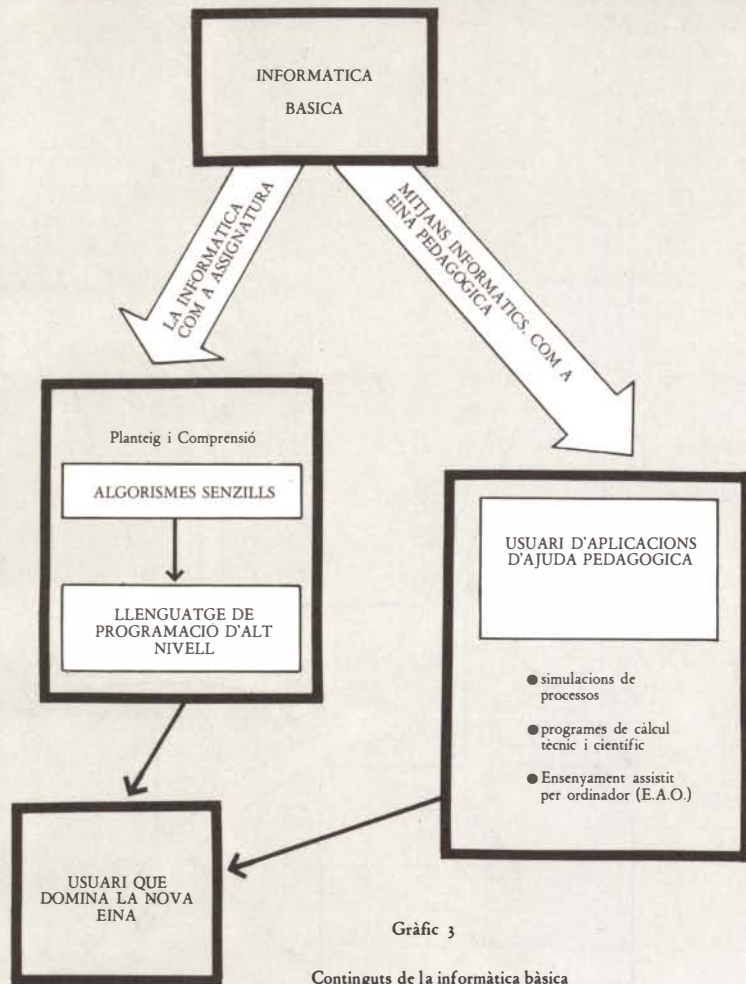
INFORMATICA BASICA

LA INFORMATICA COM A ASSIGNATURA

MITJANS INFORMATICS COM A EINA PEDAGOGICA

Planteig i Comprensió

ALGORISMES SENZILLS

LLENGUATGE DE PROGRAMACIO D'ALT NIVELL

USUARI D'APLICACIONS D'AJUDA PEDAGOGICA

● simulacions de processos

● programes de càlcul tècnic i científic

● Ensenyament assistit per ordinador (E.A.O.)

USUARI QUE DOMINA LA NOVA EINA

Gràfic 3

Continguts de la informàtica bàsica